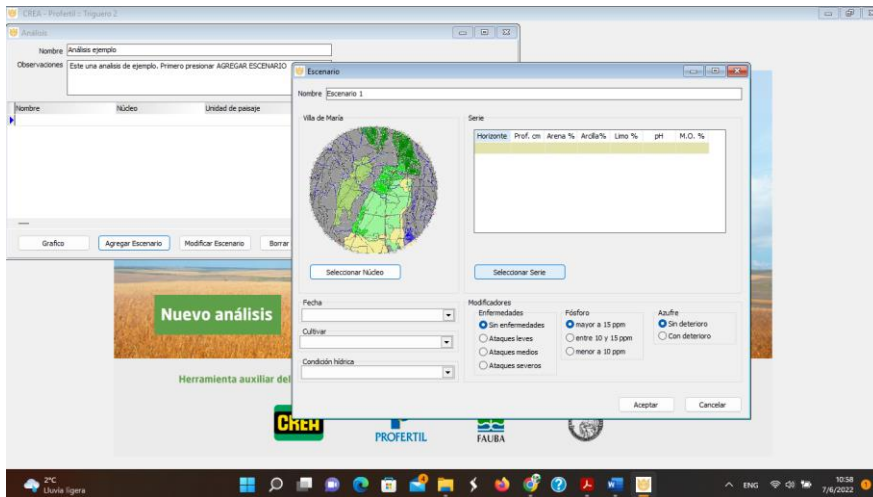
CREA - Profertil - Triguero 2

Análisis

Nombre Análisis ejemplo

Observaciones Este una analisis de ejemplo. Primero presionar AGREGAR ESCENARIO

| Nombre | Núcleo | Unidad de paisaje |
|---|---|---|

Grafico
Agregar Escenario
Modificar Escenario
Borrar

Nuevo análisis

Herramienta auxiliar del

CREA
PROFERTIL
FAUBA

Escenario

Nombre Escenario 1

Villa de María

Seleccionar Núcleo

Serie

| Horizonte | Prof. cm | Arena % | Arcilla% | Limo % | pH | M.O. % |
|---|---|---|---|---|---|---|

Seleccionar Serie

Fecha

Cultivar

Condición hídrica

Modificadores

Enfermedades
Sin enfermedades
Ataques leves
Ataques medios
Ataques severos

Fósforo
mayor a 15 ppm
entre 10 y 15 ppm
menor a 10 ppm

Azufre
Sin deterioro
Con deterioro

Aceptar
Cancelar

2°C
Lluvia ligera

ENG
10:58
7/6/2022